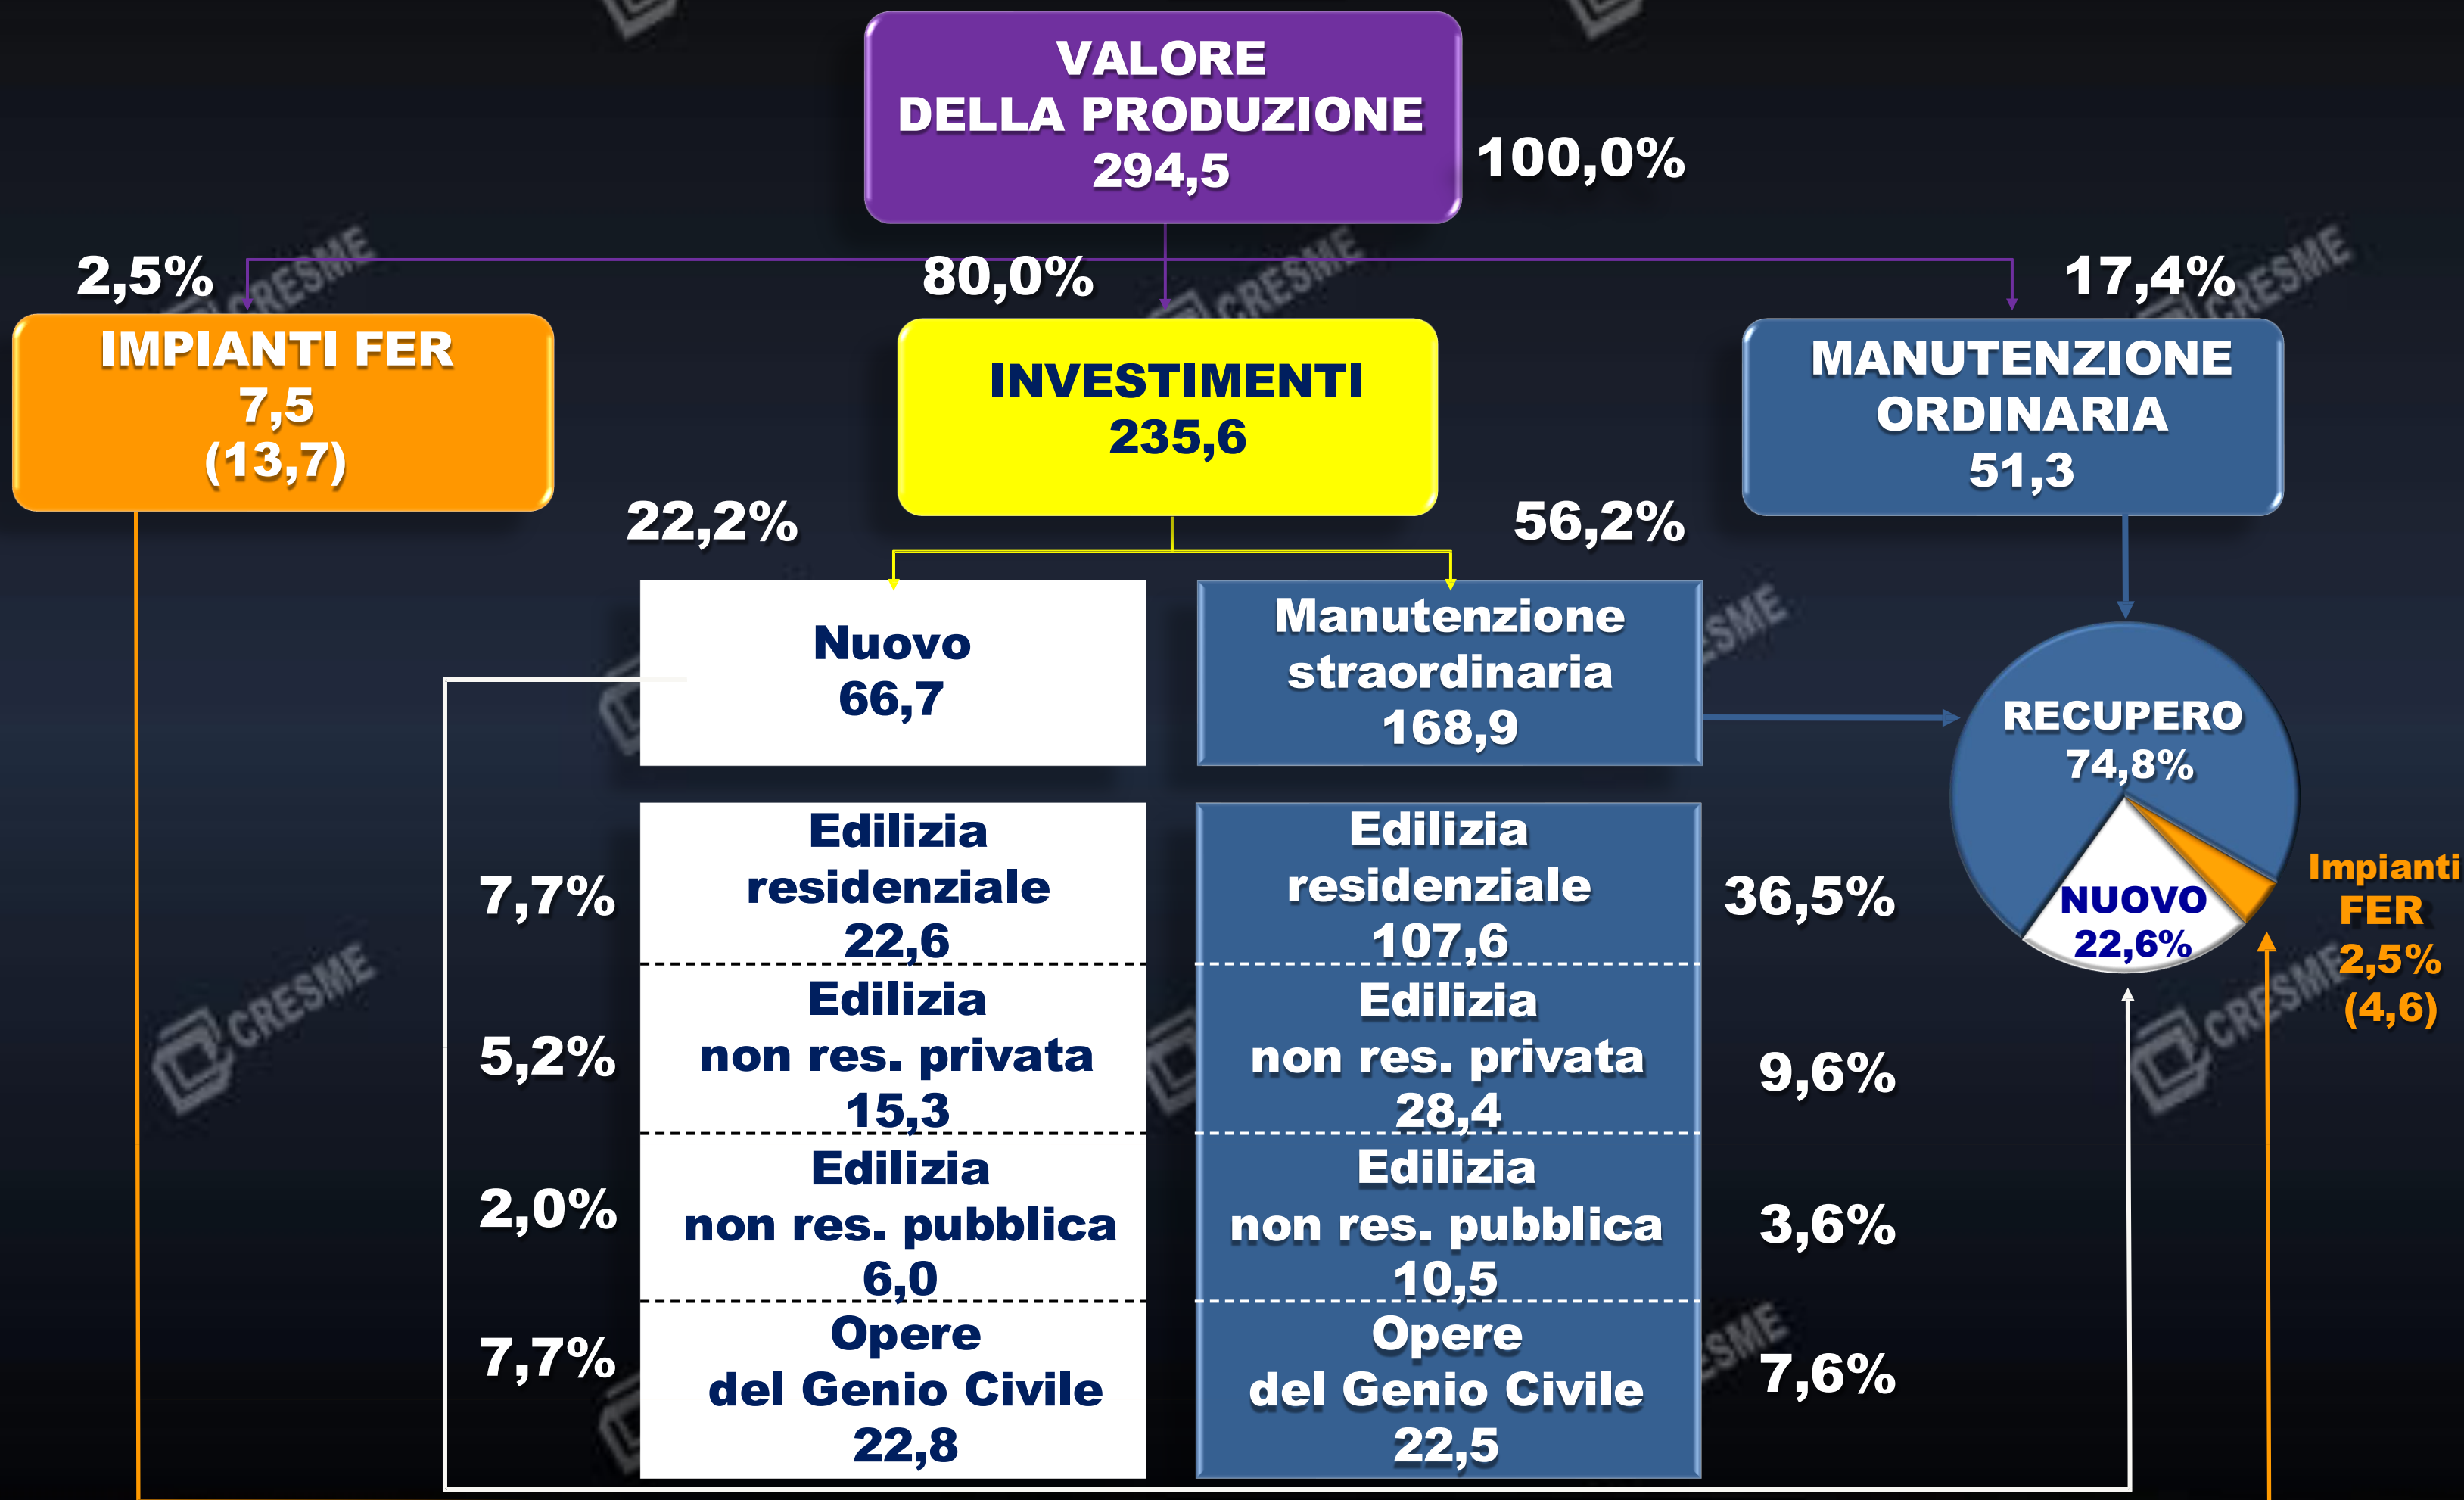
VALORE
DELLA PRODUZIONE
294,5

100,0%

2,5%

80,0%

17,4%

IMPIANTI FER
7,5
(13,7)

INVESTIMENTI
235,6

MANUTENZIONE
ORDINARIA
51,3

22,2%

56,2%

Nuovo
66,7

Manutenzione
straordinaria
168,9

RECUPERO
74,8%

NUOVO
22,6%

Impianti
FER
2,5%
(4,6)

7,7%

Edilizia
residenziale
22,6

Edilizia
residenziale
107,6

36,5%

5,2%

Edilizia
non res. privata
15,3

Edilizia
non res. privata
28,4

9,6%

2,0%

Edilizia
non res. pubblica
6,0

Edilizia
non res. pubblica
10,5

3,6%

7,7%

Opere
del Genio Civile
22,8

Opere
del Genio Civile
22,5

7,6%

CRESME